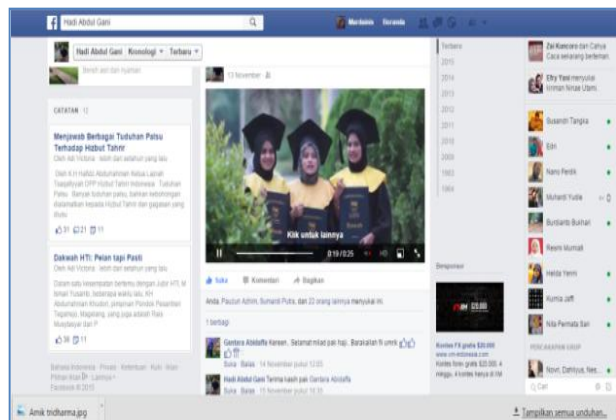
Hadi Abdul Gani

Mardoinis Beranda

Hadi Abdul Gani · Kronologi · Terbaru

CATATAN 12

Menjawab Berbagai Tuduhan Palsu Terhadap Hizbut Tahrir

Oleh Adi Victoria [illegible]

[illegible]

31 21 11

Dakwah HTI: Pelan tapi Pasti

Oleh Adi Victoria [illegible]

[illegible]

36 11

Bahasa Indonesia · Privasi · Ketentuan · Iklan · Pilihan Iklan · Lainnya
Facebook © 2015

13 November

Klik untuk lainnya

0:19 / 0:25

Suka · Komentar · Bagikan

Anda, Pauzan Adhim, Sumardi Putra, dan 23 orang lainnya menyukai ini.

1 berbagi

Gentara Abidaffa Keren.. Selamat milad pak haji.. Barakallah fii umrik
Suka · Balas · 14 November pukul 12:05

Hadi Abdul Gani Terima kasih pak Gentara Abidaffa
Suka · Balas · 15 November pukul 12:35

Terbaru
2015
2014
2013
2012
2011
2010
2009
2008
1984

Bersponsor

Kontes FX gratis $20.000
www.xm-indonesia.com
Kontes forex gratis $20.000, 4 minggu, 4 kontes hanya di XM

Zai Kancara dan Cahya Caca sekarang berteman.

Elfry Yoni menyukai Imman Nirae Ubers.

Susanti Tangka
Edri
Nano Perdik
Murianti Yudia
Burdianto Bukhari
Resmi Mumati
Helda Yenni
Kurnia Jaffi
Nila Permata Sari

PERCAKAPAN GRUP
Novri, Dahliyus, Nes...

Cari

Amik tridharma.jpg

Tampilkan semua unduhan...